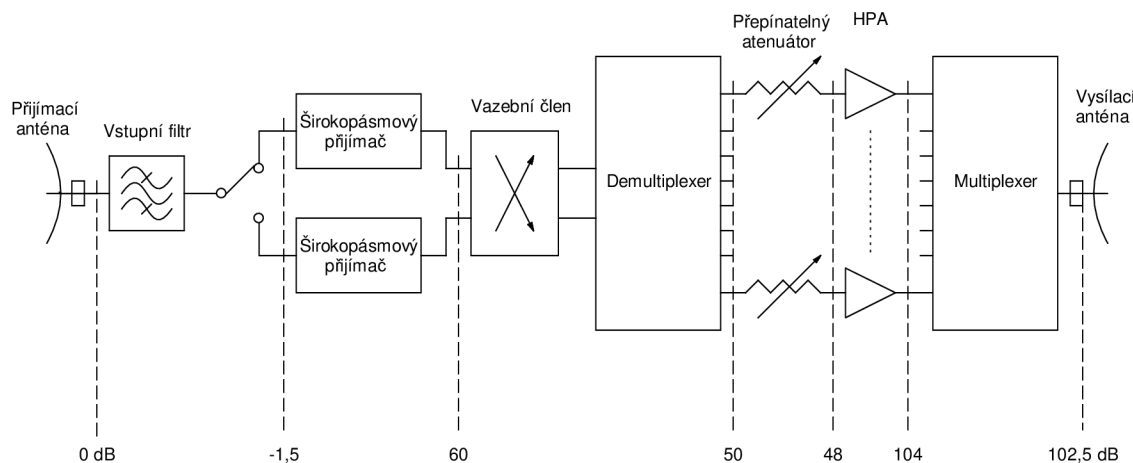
Přijímací anténa

Vstupní filtr

Širokopásmový přijímač

Širokopásmový přijímač

Vazební člen

Demultiplexer

Přepínatelný atenuátor

HPA

Multiplexer

Vysílací anténa

0 dB

-1,5

60

50

48

104

102,5 dB